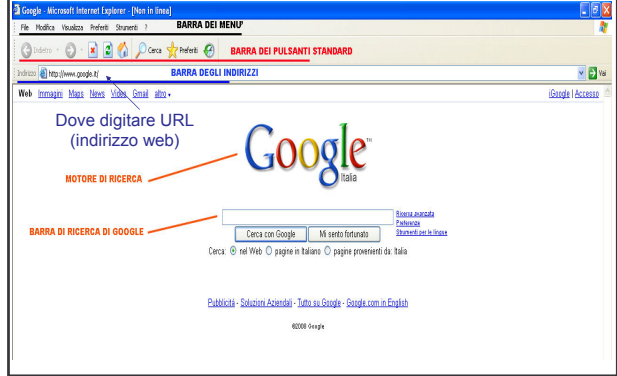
Google - Microsoft Internet Explorer - [Non in linea]

File Modifica Visualizza Preferiti Strumenti ? BARRA DEI MENU'

Indietro Cerca Preferiti BARRA DEI PULSANTI STANDARD

Indirizzo http://www.google.it/ BARRA DEGLI INDIRIZZI Vai

Web Immagini Maps News Video Gmail altro iGoogle | Accesso

Dove digitare URL (indirizzo web)

Google™ Italia

MOTORE DI RICERCA

BARRA DI RICERCA DI GOOGLE

Ricerca avanzata
Preferenze
Strumenti per le lingue

Cerca con Google Mi sento fortunato

Cerca: nel Web pagine in italiano pagine provenienti da: Italia

Pubblicità - Soluzioni Aziendali - Tutto su Google - Google.com in English

©2008 Google